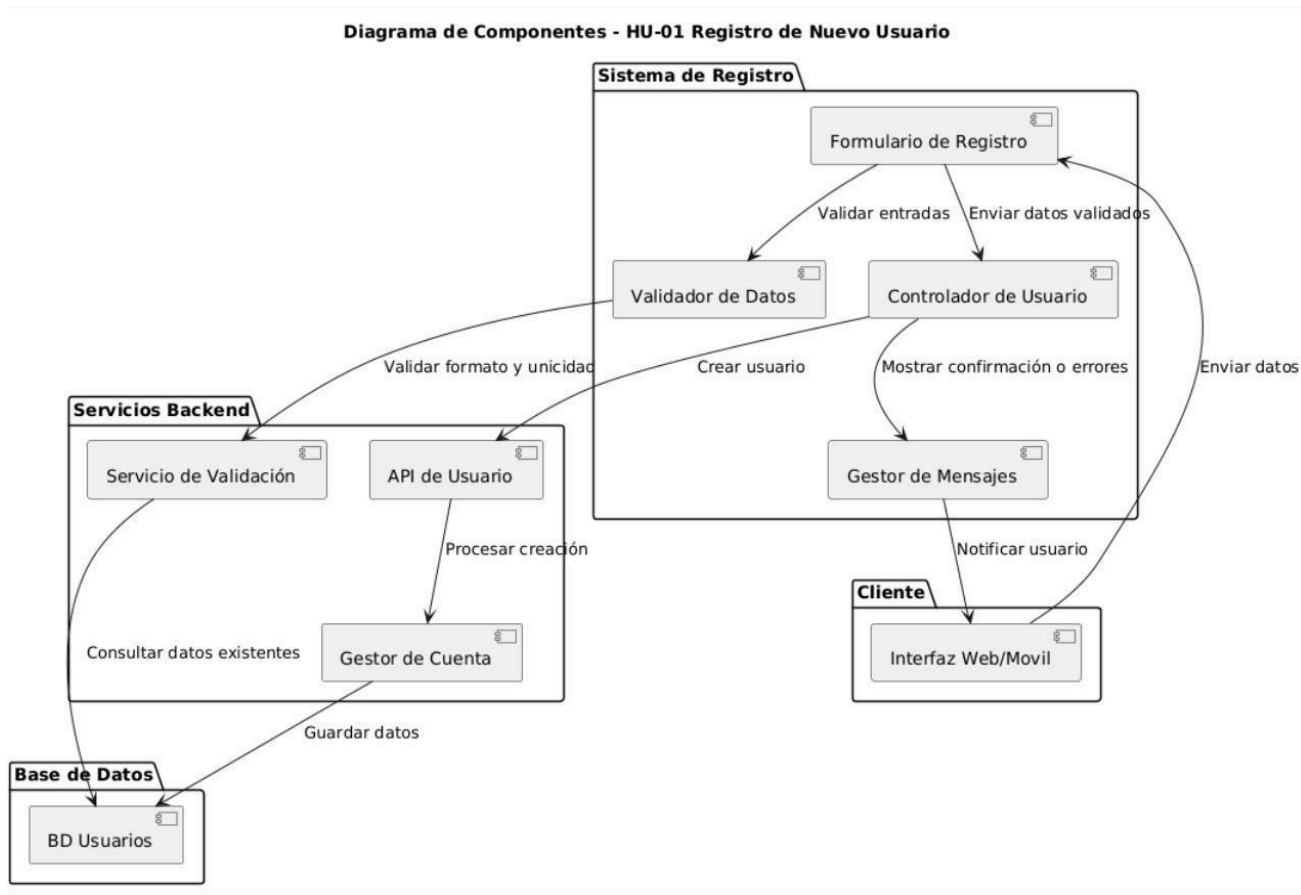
Diagrama de Componentes - HU-01 Registro de Nuevo Usuario

Sistema de Registro

Formulario de Registro

Validar entradas

Enviar datos validados

Validador de Datos

Controlador de Usuario

Validar formato y unicidad

Crear usuario

Mostrar confirmación o errores

Enviar datos

Servicios Backend

Servicio de Validación

API de Usuario

Gestor de Mensajes

Procesar creación

Notificar usuario

Cliente

Consultar datos existentes

Gestor de Cuenta

Interfaz Web/Movil

Guardar datos

Base de Datos

BD Usuarios